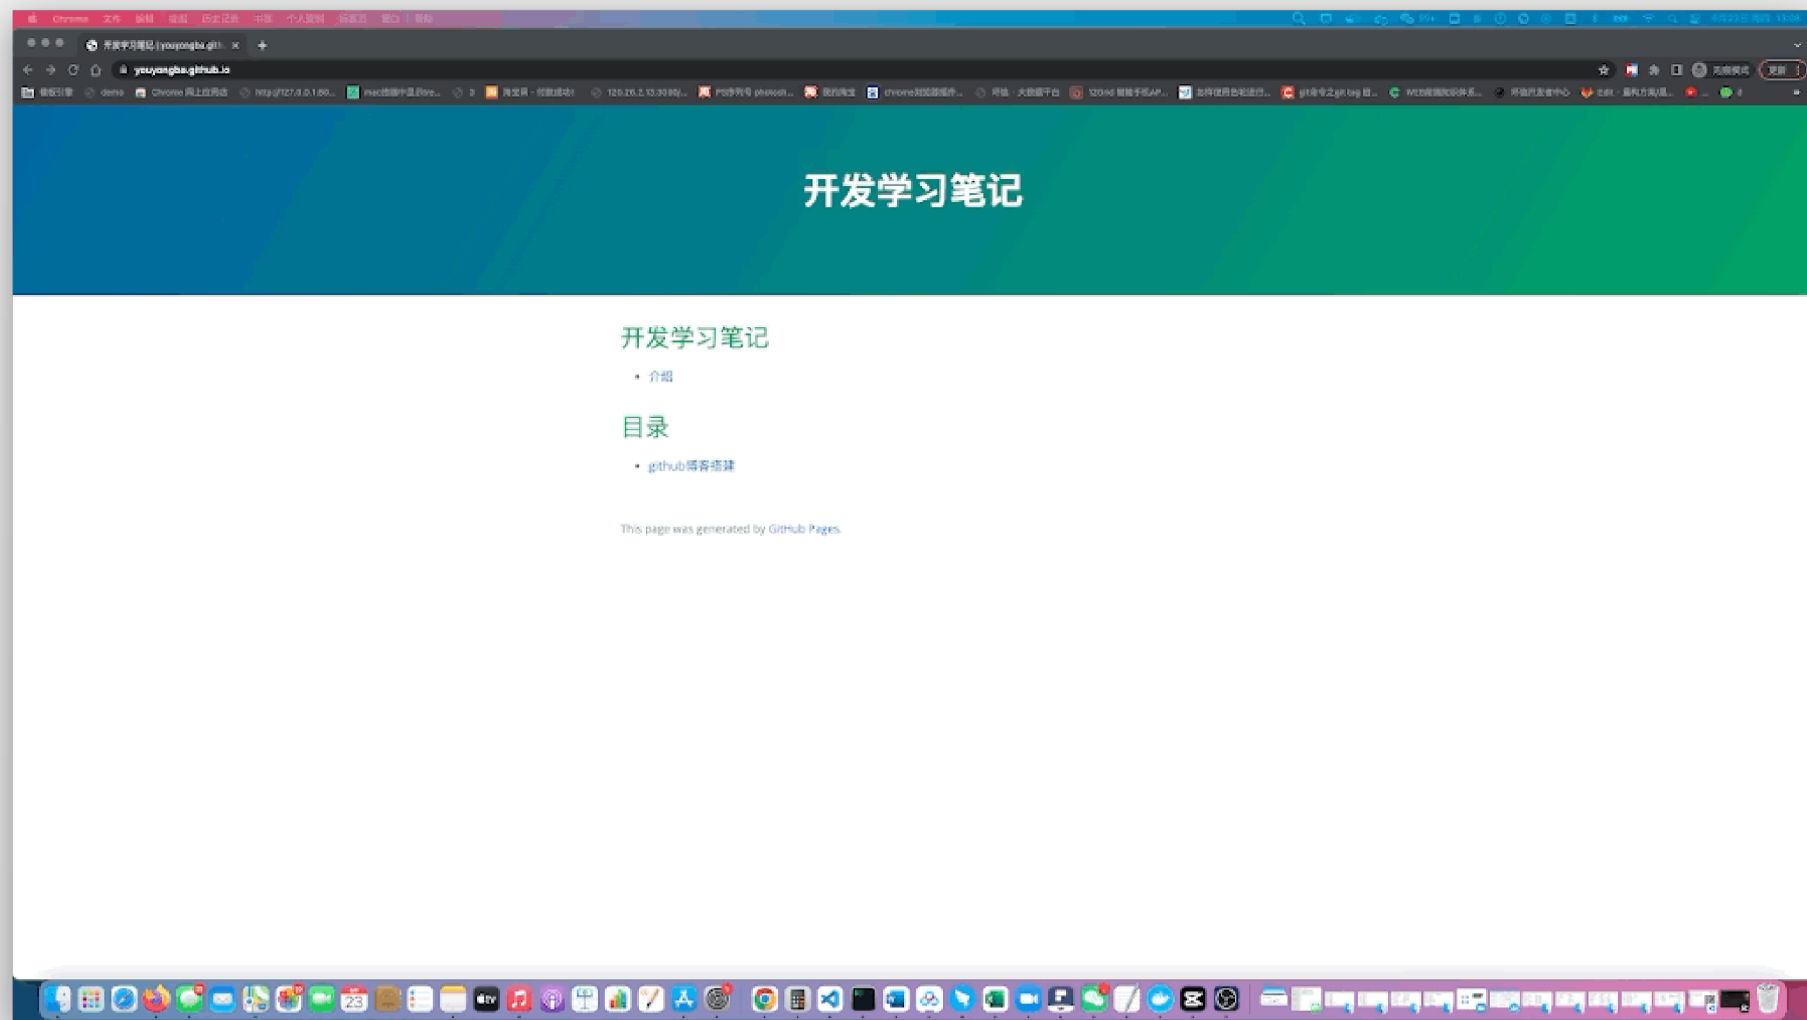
Chrome 文件 编辑 视图 历史记录 书签 个人资料 标签页 窗口 帮助

开发学习笔记 | youyongba.gith ×

youyongba.github.io

开发学习笔记

开发学习笔记

- 介绍

目录

- github博客搭建

This page was generated by GitHub Pages.